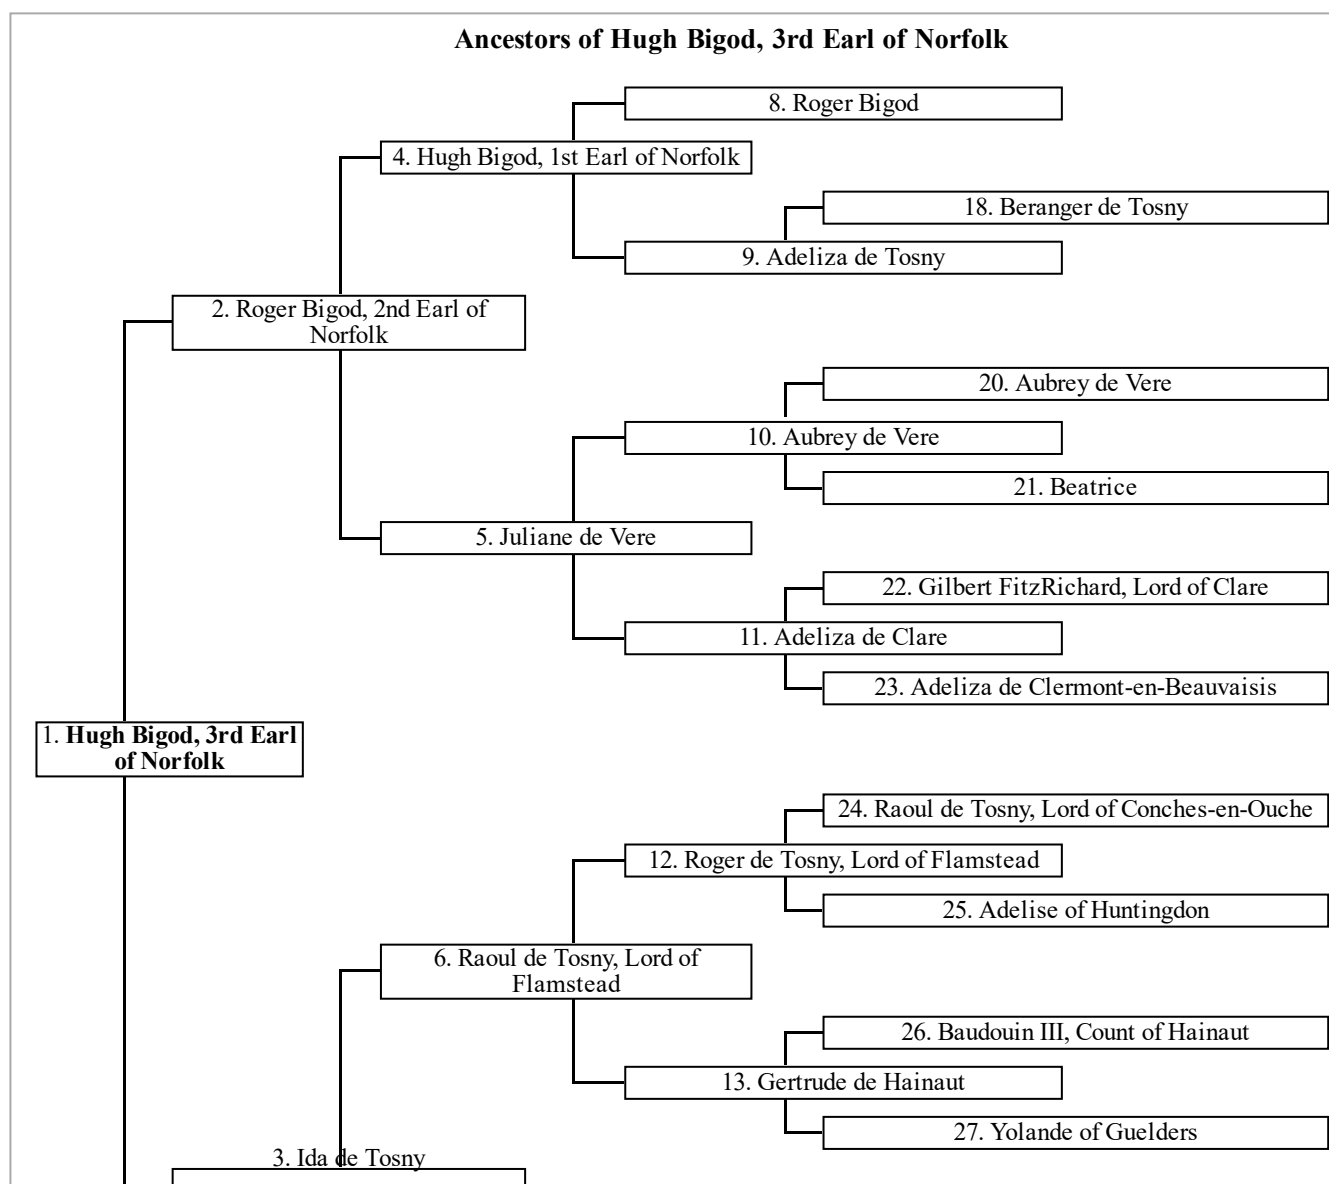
Ancestors of Hugh Bigod, 3rd Earl of Norfolk

8. Roger Bigod

4. Hugh Bigod, 1st Earl of Norfolk

18. Beranger de Tosny

9. Adeliza de Tosny

2. Roger Bigod, 2nd Earl of Norfolk

20. Aubrey de Vere

10. Aubrey de Vere

21. Beatrice

5. Juliane de Vere

22. Gilbert FitzRichard, Lord of Clare

11. Adeliza de Clare

23. Adeliza de Clermont-en-Beauvaisis

1. **Hugh Bigod, 3rd Earl of Norfolk**

24. Raoul de Tosny, Lord of Conches-en-Ouche

12. Roger de Tosny, Lord of Flamstead

25. Adelise of Huntingdon

6. Raoul de Tosny, Lord of Flamstead

26. Baudouin III, Count of Hainaut

13. Gertrude de Hainaut

27. Yolande of Guelders

3. Ida de Tosny